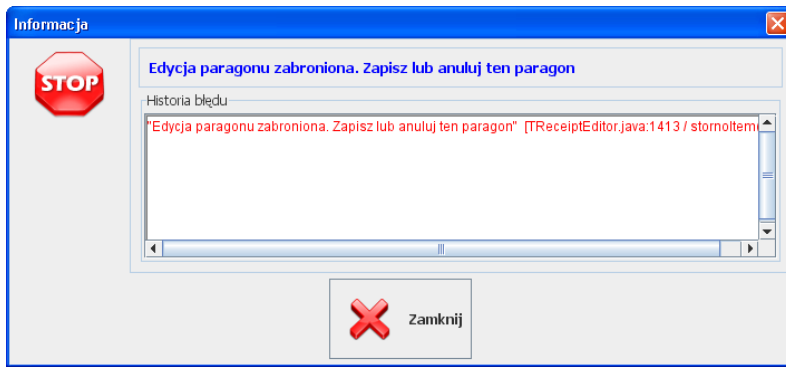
Informacja

STOP

Edycja paragonu zabroniona. Zapisz lub anuluj ten paragon

Historia błędu

"Edycja paragonu zabroniona. Zapisz lub anuluj ten paragon" [TReceiptEditor.java:1413 / stornoItem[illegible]

Zamknij